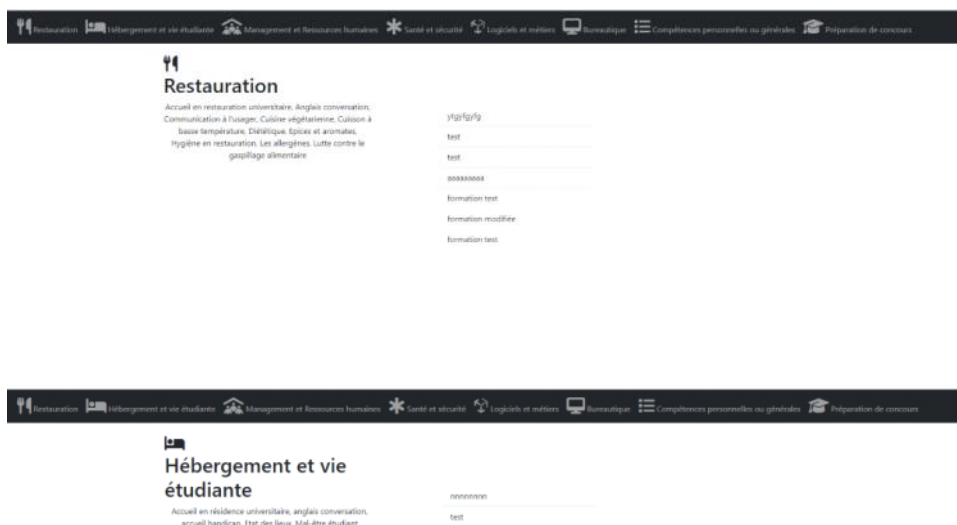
Restauration Hébergement et vie étudiante Management et Ressources humaines Santé et sécurité Logiciels et métiers Bureautique Compétences personnelles ou générales Préparation de concours

Restauration

Accueil en restauration universitaire, Anglais conversation, Communication à l'usager, Cuisine végétarienne, Cuisson à basse température, Diététique, Epices et aromates, Hygiène en restauration, Les allergènes, Lutte contre le gaspillage alimentaire

ytgyfgyfg

test

test

aaaaaaaaa

formation test

formation modifiée

formation test

Restauration Hébergement et vie étudiante Management et Ressources humaines Santé et sécurité Logiciels et métiers Bureautique Compétences personnelles ou générales Préparation de concours

Hébergement et vie étudiante

Accueil en résidence universitaire, anglais conversation, accueil handicap, Etat des lieux, Mal-être étudiant

nnnnnnnn

test